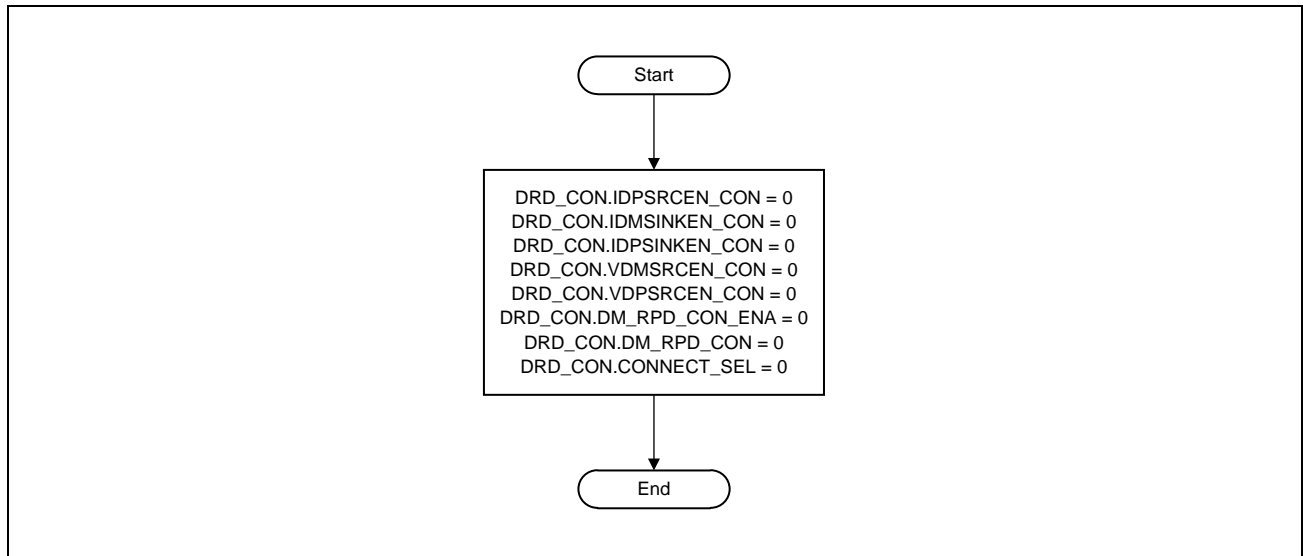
Start

DRD_CON.IDPSRCEN_CON = 0
DRD_CON.IDMSINKEN_CON = 0
DRD_CON.IDPSINKEN_CON = 0
DRD_CON.VDMSRCEN_CON = 0
DRD_CON.VDPSRCEN_CON = 0
DRD_CON.DM_RPD_CON_ENA = 0
DRD_CON.DM_RPD_CON = 0
DRD_CON.CONNECT_SEL = 0

End